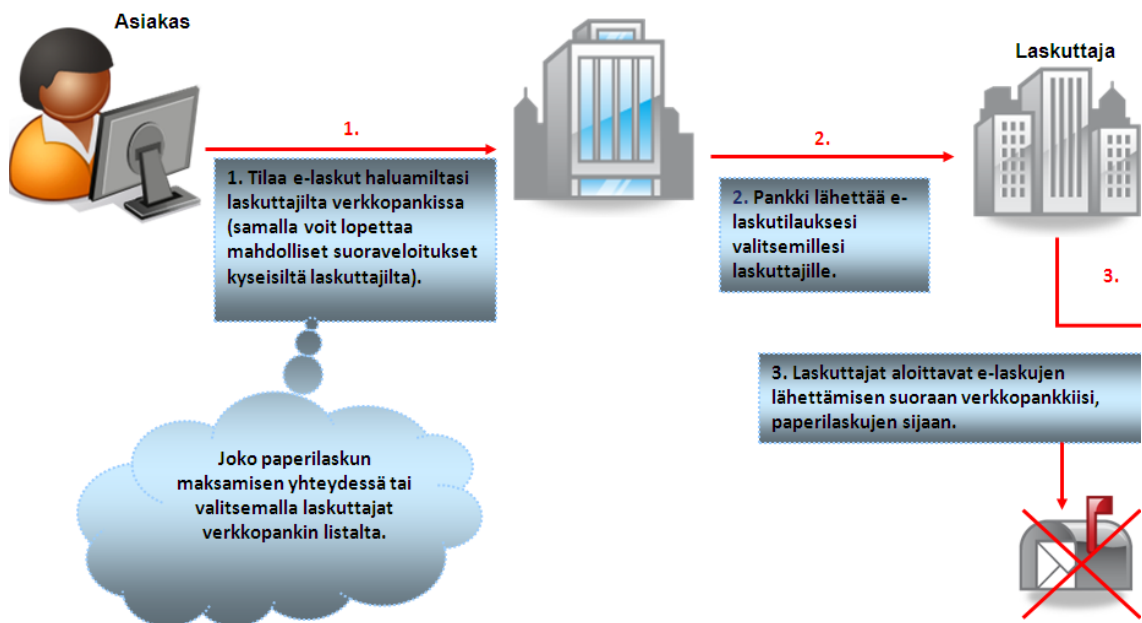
Asiakas

1.

1. Tilaa e-laskut haluamiltasi laskuttajilta verkkopankissa (samalla voit lopettaa mahdolliset suoraveloitukset kyseisiltä laskuttajilta).

Joko paperilaskun maksamisen yhteydessä tai valitsemalla laskuttajat verkkopankin listalta.

2.

2. Pankki lähettää e-laskutilauksesi valitsemillesi laskuttajille.

Laskuttaja

3.

3. Laskuttajat aloittavat e-laskujen lähettämisen suoraan verkkopankkiisi, paperilaskujen sijaan.